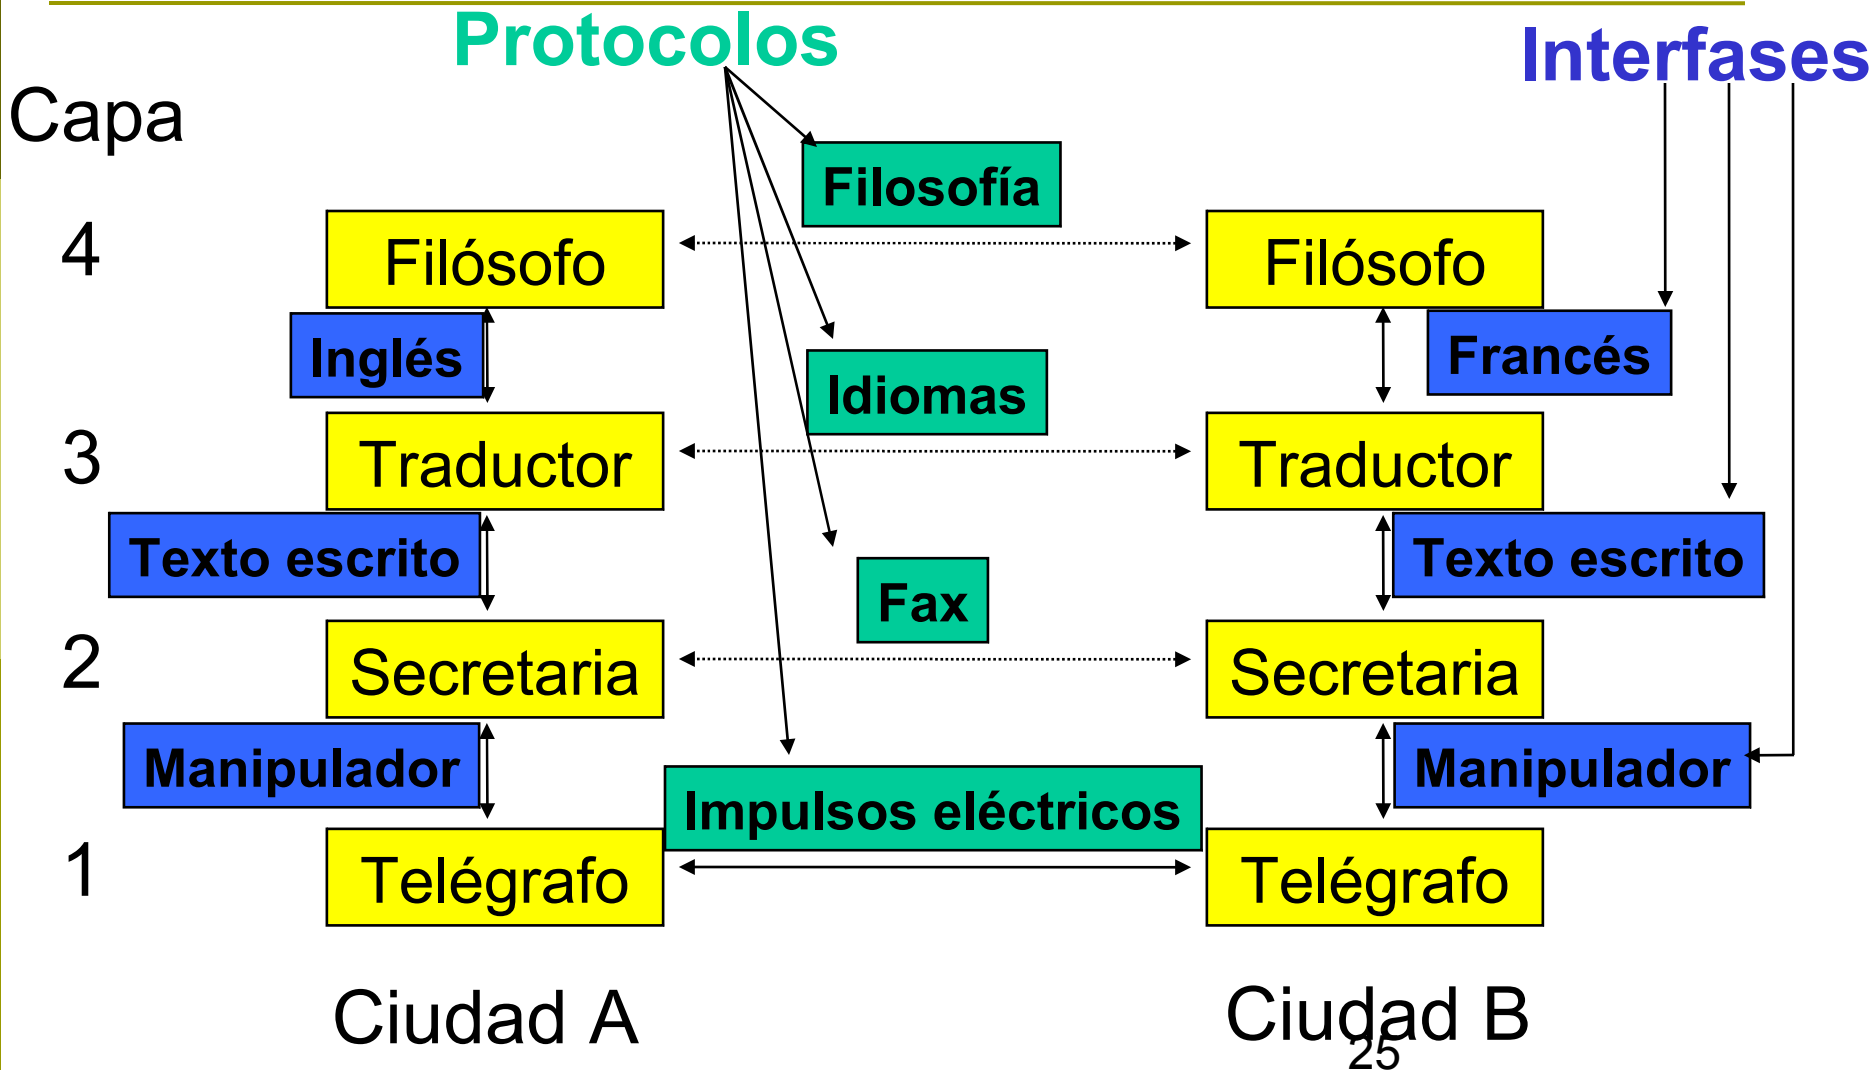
Protocolos

Interfases

Capa

Filosofía

4

Filósofo

Filósofo

Inglés

Francés

Idiomas

3

Traductor

Traductor

Texto escrito

Texto escrito

Fax

2

Secretaria

Secretaria

Manipulador

Manipulador

Impulsos eléctricos

1

Telégrafo

Telégrafo

Ciudad A

Ciudad B

25